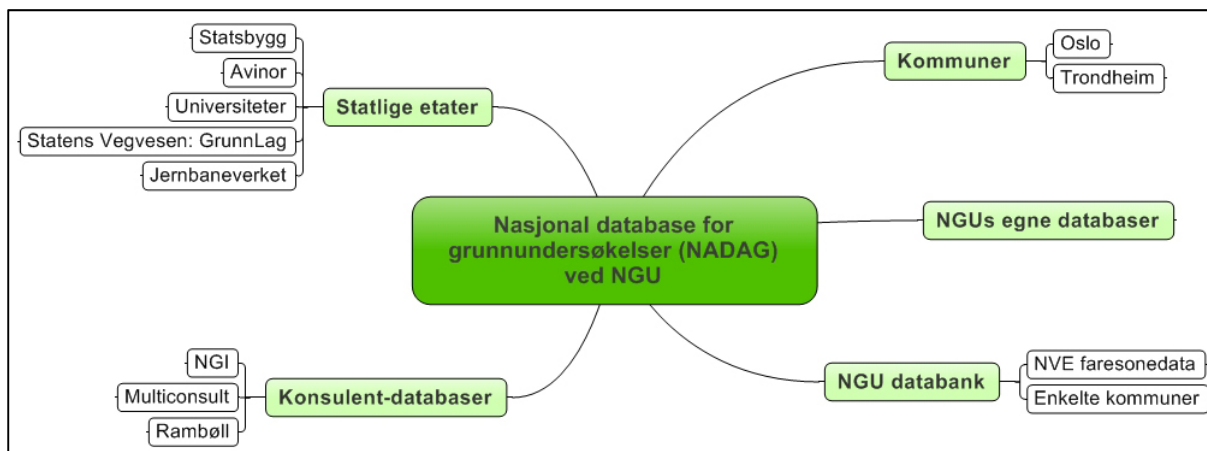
Nasjonal database for grunnundersøkelser (NADAG) ved NGU

Statlige etater

Statsbygg

Avinor

Universiteter

Statens Vegvesen: GrunnLag

Jernbaneverket

Kommuner

Oslo

Trondheim

NGUs egne databaser

Konsulent-databaser

NGI

Multiconsult

Rambøll

NGU databank

NVE faresonedata

Enkelte kommuner